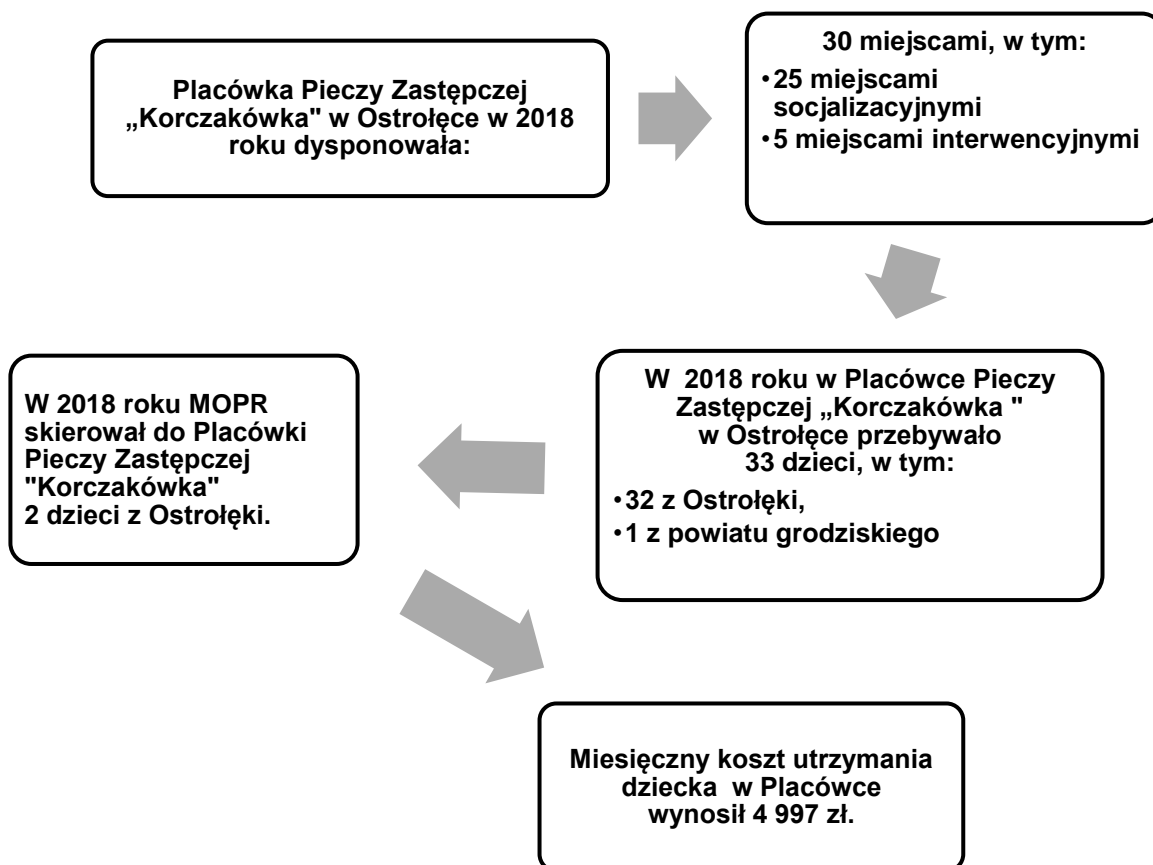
Placówka Pieczy Zastępczej „Korczakówka" w Ostrołęce w 2018 roku dysponowała:

30 miejscami, w tym:
•25 miejscami socjalizacyjnymi
•5 miejscami interwencyjnymi

W 2018 roku w Placówce Pieczy Zastępczej „Korczakówka " w Ostrołęce przebywało 33 dzieci, w tym:
•32 z Ostrołęki,
•1 z powiatu grodziskiego

W 2018 roku MOPR skierował do Placówki Pieczy Zastępczej "Korczakówka" 2 dzieci z Ostrołęki.

Miesięczny koszt utrzymania dziecka w Placówce wynosił 4 997 zł.